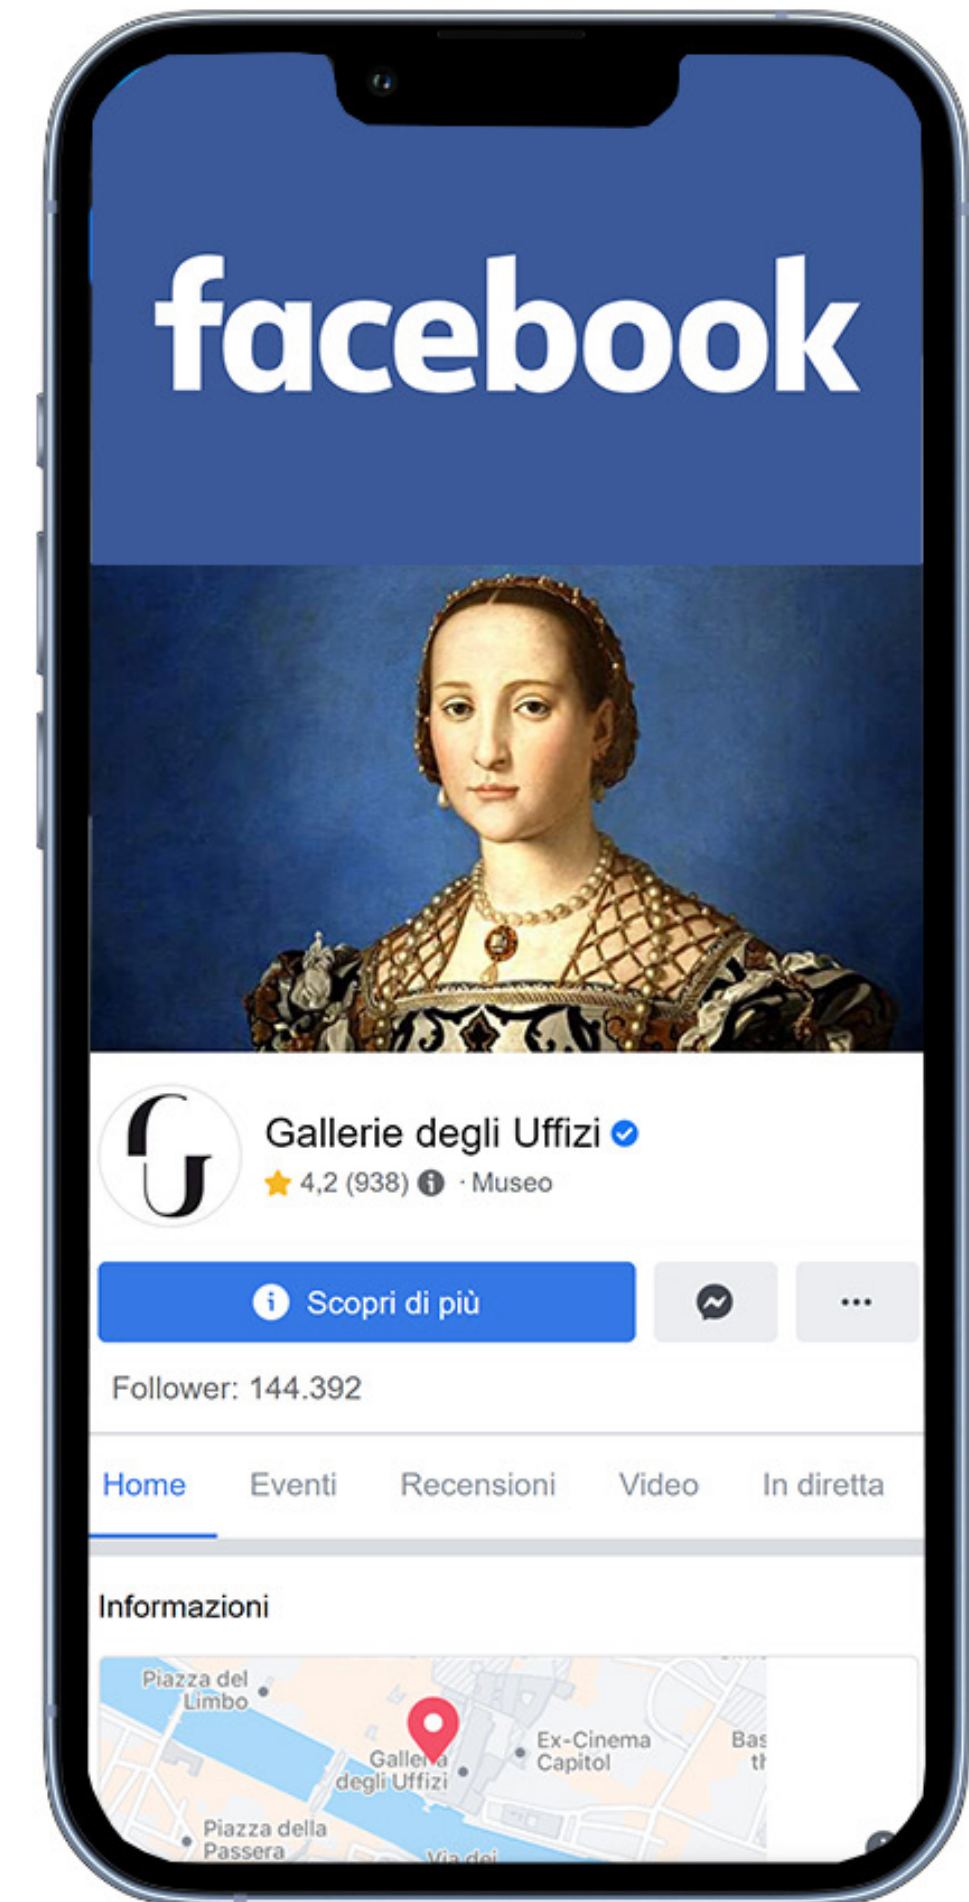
facebook

Gallerie degli Uffizi

4,2 (938) · Museo

Scopri di più

...

Follower: 144.392

Home Eventi Recensioni Video In diretta

Informazioni

Piazza del Limbo

Galleria degli Uffizi

Ex-Cinema Capitol

Bas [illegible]

Piazza della Passera

Via dei